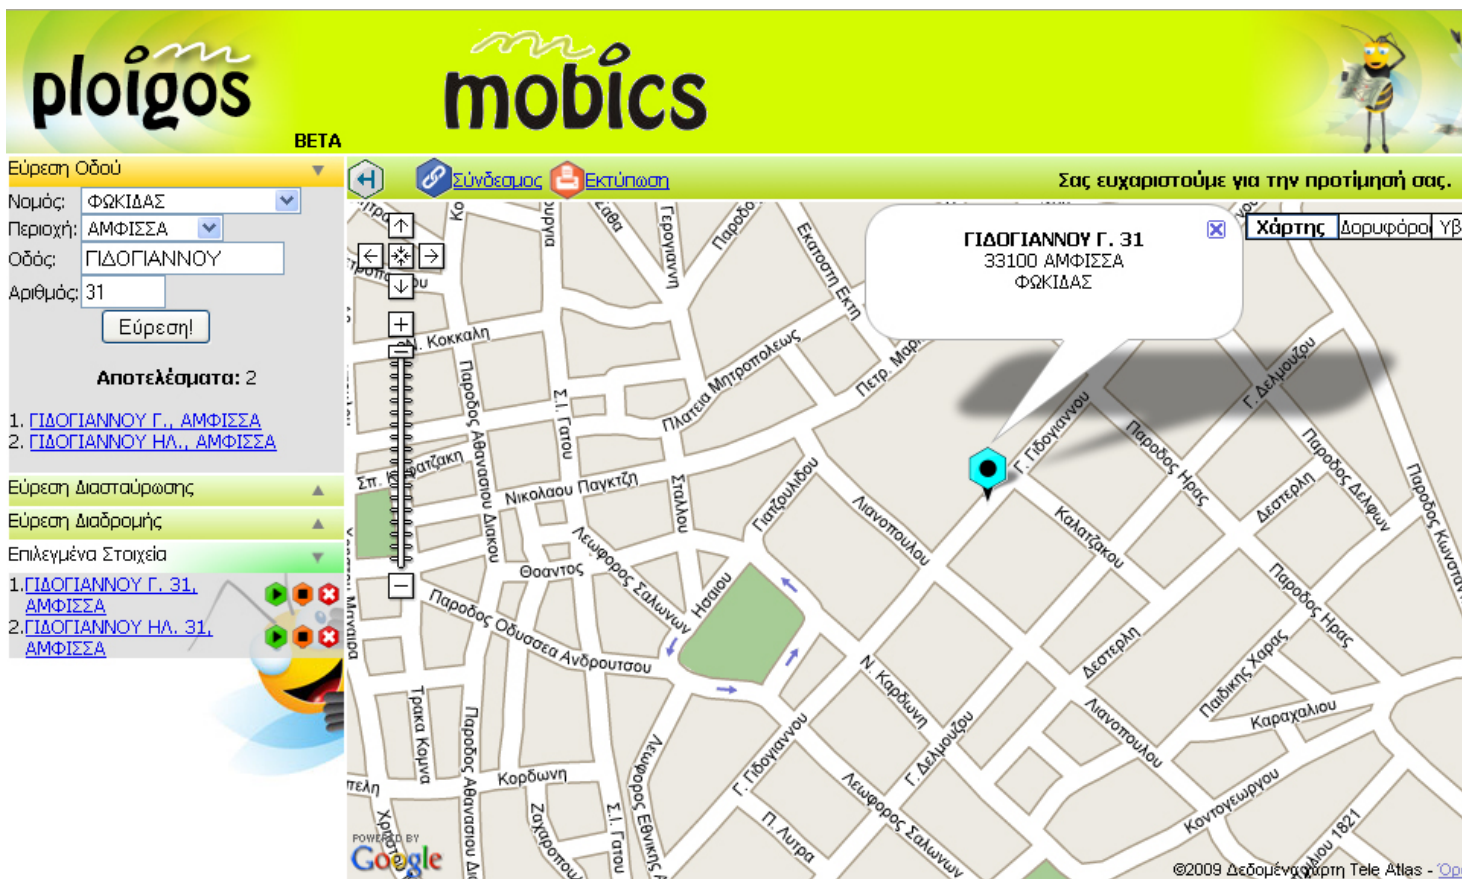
ploigos
BETA
mobics

Εύρεση Οδού

Νομός: ΦΩΚΙΔΑΣ
Περιοχή: ΑΜΦΙΣΣΑ
Οδός: ΓΙΔΟΓΙΑΝΝΟΥ
Αριθμός: 31
Εύρεση!

Αποτελέσματα: 2

1. ΓΙΔΟΓΙΑΝΝΟΥ Γ., ΑΜΦΙΣΣΑ
2. ΓΙΔΟΓΙΑΝΝΟΥ ΗΛ., ΑΜΦΙΣΣΑ

Εύρεση Διασταύρωσης
Εύρεση Διαδρομής
Επιλεγμένα Στοιχεία
1. ΓΙΔΟΓΙΑΝΝΟΥ Γ. 31, ΑΜΦΙΣΣΑ
2. ΓΙΔΟΓΙΑΝΝΟΥ ΗΛ. 31, ΑΜΦΙΣΣΑ

Σύνδεσμος Εκτύπωση
Σας ευχαριστούμε για την προτίμησή σας.

ΓΙΔΟΓΙΑΝΝΟΥ Γ. 31
33100 ΑΜΦΙΣΣΑ
ΦΩΚΙΔΑΣ

Χάρτης Δορυφόρος Υβ

Ν. Κοκκαλη
Πάροδος Αθανασίου Διάκου
Σ.Ι. Γατου
Πλατεία Μητροπόλεως
Πετρ. Μαρ
Εκατοστη Εκτη
Γεροφιαννη
Παρροδο
Ευθα
Νικολαου Παγκτζη
Σταλλου
Γιατζουλιδου
Λιανοπουλου
Γ. Γιδογιαννου
Παροδος Ηρας
Γ. Δελμουζου
Παροδος Δελφων
Δεσπερλη
Καλατζακου
Παροδος Κωνσταν
Θοαντος
Λεωφορος Σαλωνων
Ηφαιστου
Παροδος Οδυσσεα Ανδρουτσου
Ν. Καρδωνη
Γ. Δελμουζου
Δεσπερλη
Παροδος Ηρας
Παιδικης Χαρας
Καραχαλιου
Λιανοπουλου
Κοντογεωργιου
Τρακα Καμινα
Κορδωνη
Παροδος Αθανασιου Δι
Ζαχαροπου
Σ.Ι. Γατου
Λεωφορος Εθνικης
Γ. Γιδογιαννου
Π. Λυτρα
Λεωφορος Σαλωνων
Γ. Δελμουζου
Χιου 1821
Σπ. Τζατζακη
POWERED BY Google
©2009 Δεδομένα χάρτη Tele Atlas - Όρ